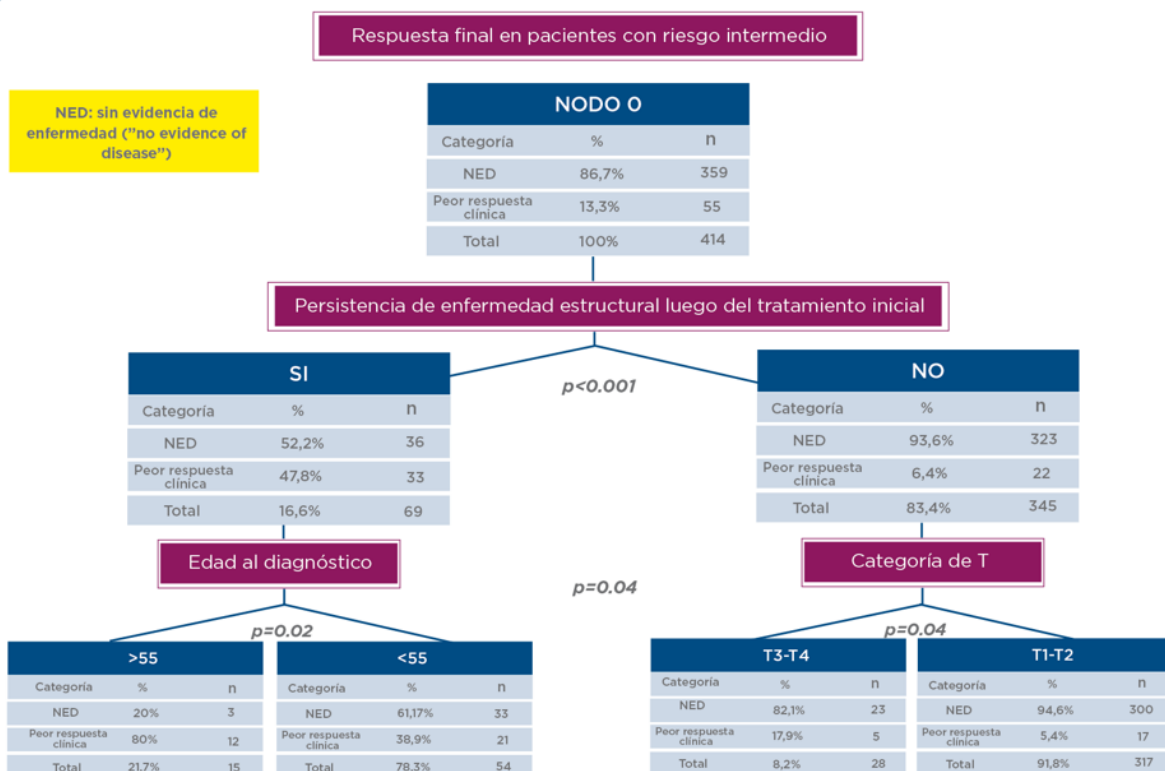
Respuesta final en pacientes con riesgo intermedio

NED: sin evidencia de enfermedad ("no evidence of disease")

NODO 0

| Categoría | % | n |
|---|---|---|
| NED | 86,7% | 359 |
| Peor respuesta clínica | 13,3% | 55 |
| Total | 100% | 414 |

Persistencia de enfermedad estructural luego del tratamiento inicial

p<0.001

SI

| Categoría | % | n |
|---|---|---|
| NED | 52,2% | 36 |
| Peor respuesta clínica | 47,8% | 33 |
| Total | 16,6% | 69 |

NO

| Categoría | % | n |
|---|---|---|
| NED | 93,6% | 323 |
| Peor respuesta clínica | 6,4% | 22 |
| Total | 83,4% | 345 |

Edad al diagnóstico

p=0.04

Categoría de T

p=0.02

>55

| Categoría | % | n |
|---|---|---|
| NED | 20% | 3 |
| Peor respuesta clínica | 80% | 12 |
| Total | 21,7% | 15 |

<55

| Categoría | % | n |
|---|---|---|
| NED | 61,17% | 33 |
| Peor respuesta clínica | 38,9% | 21 |
| Total | 78,3% | 54 |

p=0.04

T3-T4

| Categoría | % | n |
|---|---|---|
| NED | 82,1% | 23 |
| Peor respuesta clínica | 17,9% | 5 |
| Total | 8,2% | 28 |

T1-T2

| Categoría | % | n |
|---|---|---|
| NED | 94,6% | 300 |
| Peor respuesta clínica | 5,4% | 17 |
| Total | 91,8% | 317 |